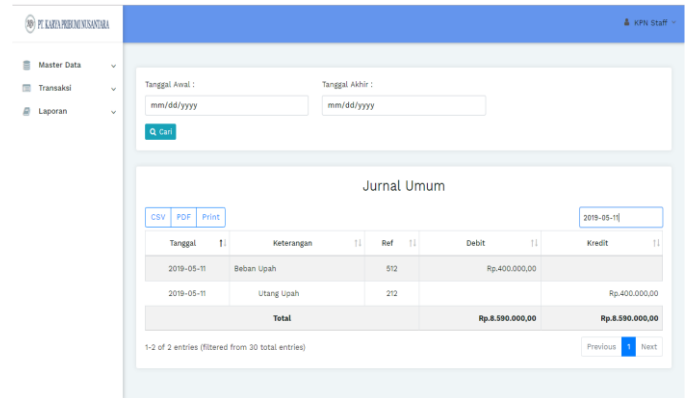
PT KARYA PRIBUMI NUSANTARA

KPN Staff

Master Data
Transaksi
Laporan

Tanggal Awal :
mm/dd/yyyy

Tanggal Akhir :
mm/dd/yyyy

Cari

Jurnal Umum

CSV PDF Print

2019-05-11

| Tanggal | Keterangan | Ref | Debit | Kredit |
|---|---|---|---|---|
| 2019-05-11 | Beban Upah | 512 | Rp.400.000,00 | |
| 2019-05-11 | Utang Upah | 212 | | Rp.400.000,00 |
| Total | | | Rp.8.590.000,00 | Rp.8.590.000,00 |

1-2 of 2 entries (filtered from 30 total entries)

Previous 1 Next